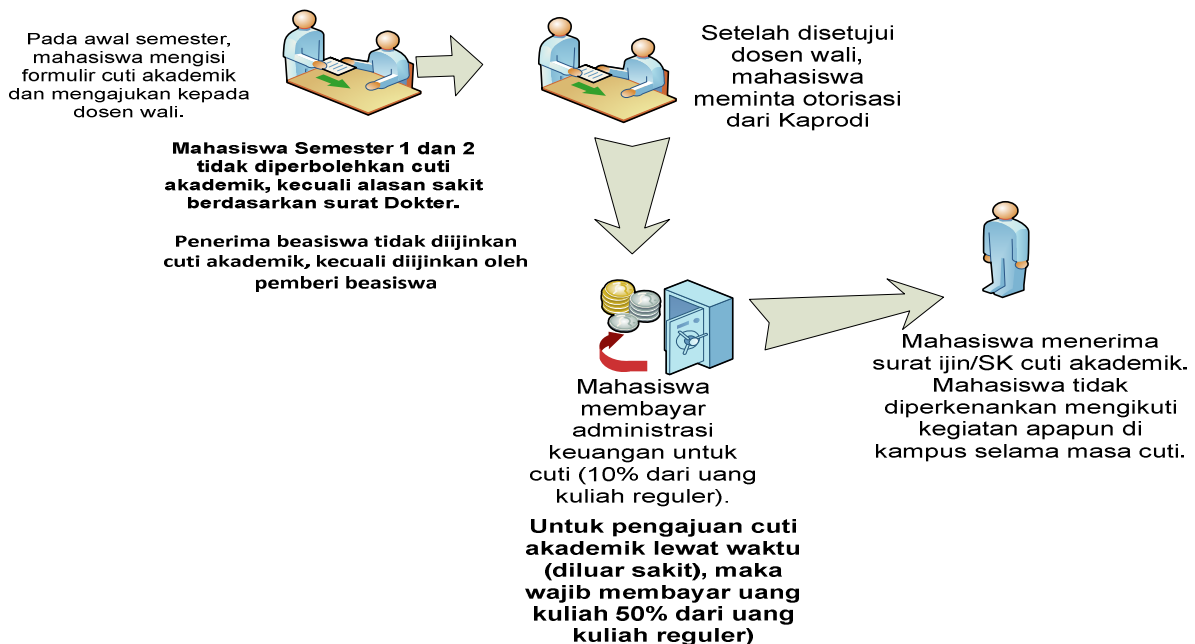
Pada awal semester, mahasiswa mengisi formulir cuti akademik dan mengajukan kepada dosen wali.

Setelah disetujui dosen wali, mahasiswa meminta otorisasi dari Kaprodi

Mahasiswa Semester 1 dan 2 tidak diperbolehkan cuti akademik, kecuali alasan sakit berdasarkan surat Dokter.

Penerima beasiswa tidak diijinkan cuti akademik, kecuali diijinkan oleh pemberi beasiswa

Mahasiswa membayar administrasi keuangan untuk cuti (10% dari uang kuliah reguler).

Untuk pengajuan cuti akademik lewat waktu (diluar sakit), maka wajib membayar uang kuliah 50% dari uang kuliah reguler)

Mahasiswa menerima surat ijin/SK cuti akademik. Mahasiswa tidak diperkenankan mengikuti kegiatan apapun di kampus selama masa cuti.